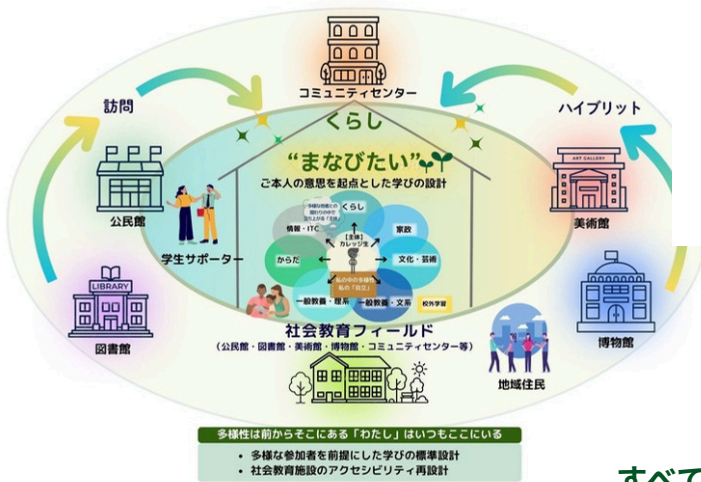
コミュニティセンター

訪問

ハイブリット

くらし

"まなびたい"

ご本人の意思を起点とした学びの設計

公民館

美術館

ART GALLERY

学生サポーター

情報・ITC

くらし

家族

からだ

[主体]
カレッジ生

文化・芸術

私の中の多様性
私の「自立」

一般教養・理系

一般教養・文系

校外学習

LIBRARY

図書館

博物館

社会教育フィールド

（公民館・図書館・美術館・博物館・コミュニティセンター等）

地域住民

多様性は前からそこにある「わたし」はいつもここにいる

• 多様な参加者を前提にした学びの標準設計
• 社会教育施設のアクセシビリティ再設計

すべて